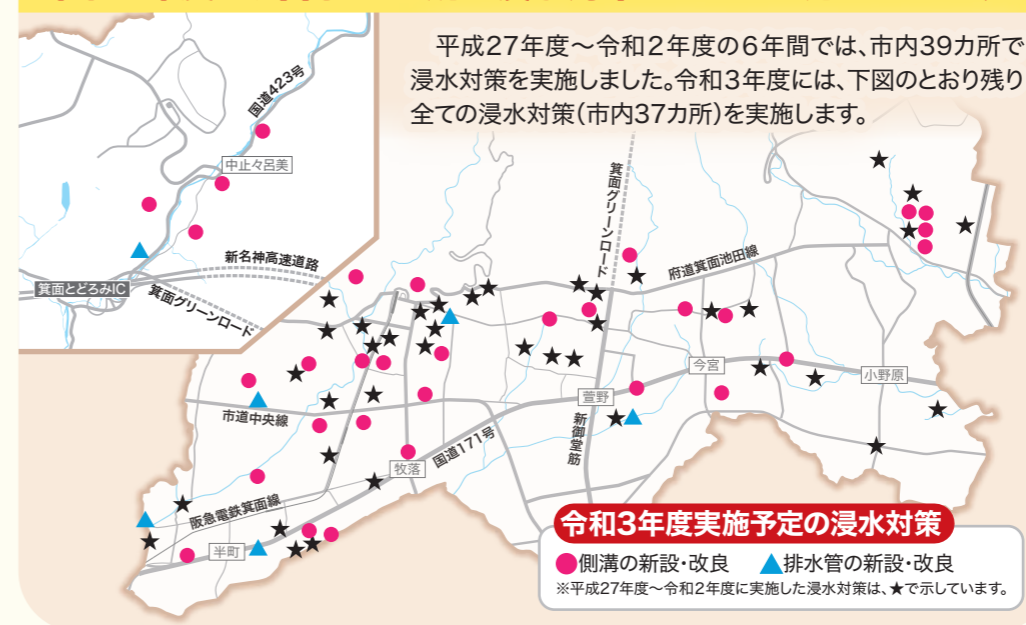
平成27年度～令和2年度の6年間では、市内39カ所で浸水対策を実施しました。令和3年度には、下図のとおり残り全ての浸水対策（市内37カ所）を実施します。

国道423号

中止々呂美

新名神高速道路

箕面とどろみIC

箕面グリーンロード

箕面グリーンロード

府道箕面池田線

今宮

小野原

萱野

新御堂筋

市道中央線

国道171号

牧落

阪急電鉄箕面線

半町

令和3年度実施予定の浸水対策

●側溝の新設・改良　▲排水管の新設・改良

※平成27年度～令和2年度に実施した浸水対策は、★で示しています。